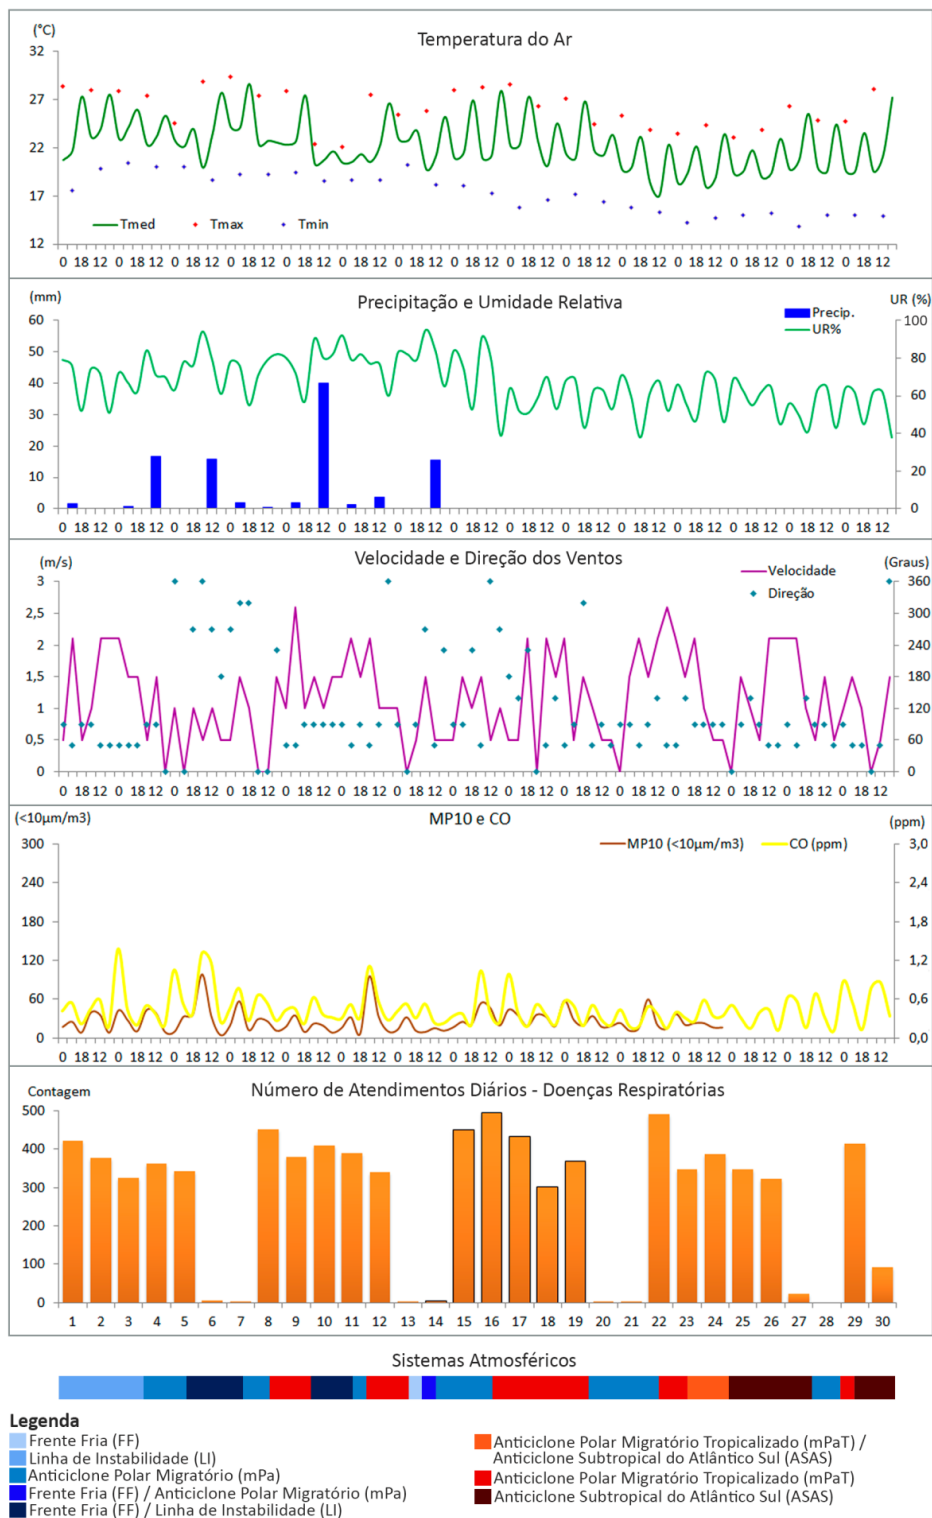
(°C)
Temperatura do Ar
32
27
22
17
12
Tmed Tmax Tmin
0 18 12 0 18 12 0 18 12 0 18 12 0 18 12 0 18 12 0 18 12 0 18 12 0 18 12 0 18 12 0 18 12 0 18 12 0 18 12 0 18 12 0 18 12

(mm)
Precipitação e Umidade Relativa
UR (%)
Precip.
UR%
60 50 40 30 20 10 0
100 80 60 40 20 0
0 18 12 0 18 12 0 18 12 0 18 12 0 18 12 0 18 12 0 18 12 0 18 12 0 18 12 0 18 12 0 18 12 0 18 12 0 18 12 0 18 12 0 18 12

(m/s)
Velocidade e Direção dos Ventos
(Graus)
Velocidade
Direção
3 2,5 2 1,5 1 0,5 0
360 300 240 180 120 60 0
0 18 12 0 18 12 0 18 12 0 18 12 0 18 12 0 18 12 0 18 12 0 18 12 0 18 12 0 18 12 0 18 12 0 18 12 0 18 12 0 18 12 0 18 12

(<10µm/m3)
MP10 e CO
(ppm)
MP10 (<10µm/m3)
CO (ppm)
300 240 180 120 60 0
3,0 2,4 1,8 1,2 0,6 0,0
0 18 12 0 18 12 0 18 12 0 18 12 0 18 12 0 18 12 0 18 12 0 18 12 0 18 12 0 18 12 0 18 12 0 18 12 0 18 12 0 18 12 0 18 12

Contagem
Número de Atendimentos Diários - Doenças Respiratórias
500 400 300 200 100 0
1 2 3 4 5 6 7 8 9 10 11 12 13 14 15 16 17 18 19 20 21 22 23 24 25 26 27 28 29 30

Sistemas Atmosféricos

Legenda
Frente Fria (FF)
Linha de Instabilidade (LI)
Anticiclone Polar Migratório (mPa)
Frente Fria (FF) / Anticiclone Polar Migratório (mPa)
Frente Fria (FF) / Linha de Instabilidade (LI)
Anticiclone Polar Migratório Tropicalizado (mPaT) / Anticiclone Subtropical do Atlântico Sul (ASAS)
Anticiclone Polar Migratório Tropicalizado (mPaT)
Anticiclone Subtropical do Atlântico Sul (ASAS)